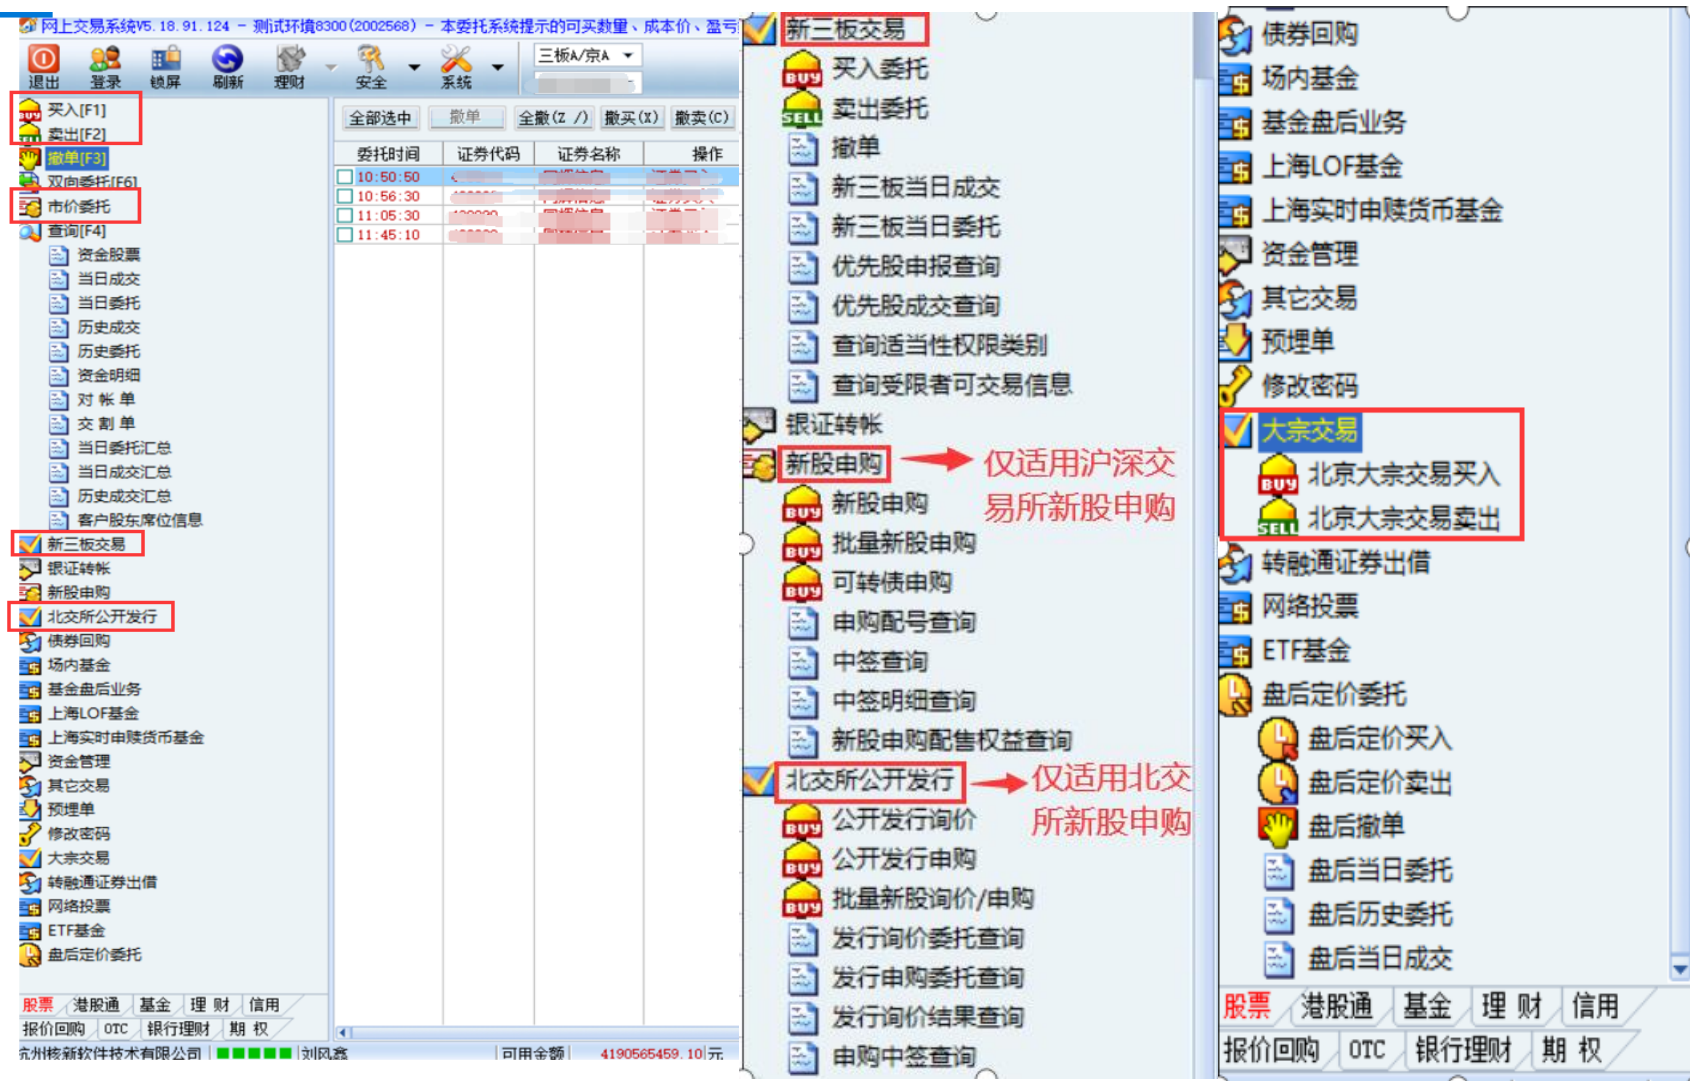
网上交易系统V5.18.91.124 － 测试环境8300(2002568) － 本委托系统提示的可买数量、成本价、盈亏

退出 登录 锁屏 刷新 理财 安全 系统

三板A/京A

买入[F1]
卖出[F2]
撤单[F3]
双向委托[F6]
市价委托
查询[F4]
资金股票
当日成交
当日委托
历史成交
历史委托
资金明细
对帐单
交割单
当日委托汇总
当日成交汇总
历史成交汇总
客户股东席位信息
新三板交易
银证转帐
新股申购
北交所公开发行
债券回购
场内基金
基金盘后业务
上海LOF基金
上海实时申赎货币基金
资金管理
其它交易
预埋单
修改密码
大宗交易
转融通证券出借
网络投票
ETF基金
盘后定价委托

全部选中 撤单 全撤(Z /) 撤买(X) 撤卖(C)

| 委托时间 | 证券代码 | 证券名称 | 操作 |
|---|---|---|---|
| 10:50:50 | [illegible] | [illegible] | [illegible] |
| 10:56:30 | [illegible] | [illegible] | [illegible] |
| 11:05:30 | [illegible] | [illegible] | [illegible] |
| 11:45:10 | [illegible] | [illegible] | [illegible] |

股票 港股通 基金 理财 信用
报价回购 OTC 银行理财 期权
杭州核新软件技术有限公司 刘凤鸣 可用金额 4190565459.10元

新三板交易
买入委托
卖出委托
撤单
新三板当日成交
新三板当日委托
优先股申报查询
优先股成交查询
查询适当性权限类别
查询受限者可交易信息
银证转帐
新股申购
仅适用沪深交易所新股申购
新股申购
批量新股申购
可转债申购
申购配号查询
中签查询
中签明细查询
新股申购配售权益查询
北交所公开发行
仅适用北交所新股申购
公开发行询价
公开发行申购
批量新股询价/申购
发行询价委托查询
发行申购委托查询
发行询价结果查询
申购中签查询

债券回购
场内基金
基金盘后业务
上海LOF基金
上海实时申赎货币基金
资金管理
其它交易
预埋单
修改密码
大宗交易
北京大宗交易买入
北京大宗交易卖出
转融通证券出借
网络投票
ETF基金
盘后定价委托
盘后定价买入
盘后定价卖出
盘后撤单
盘后当日委托
盘后历史委托
盘后当日成交
股票 港股通 基金 理财 信用
报价回购 OTC 银行理财 期权